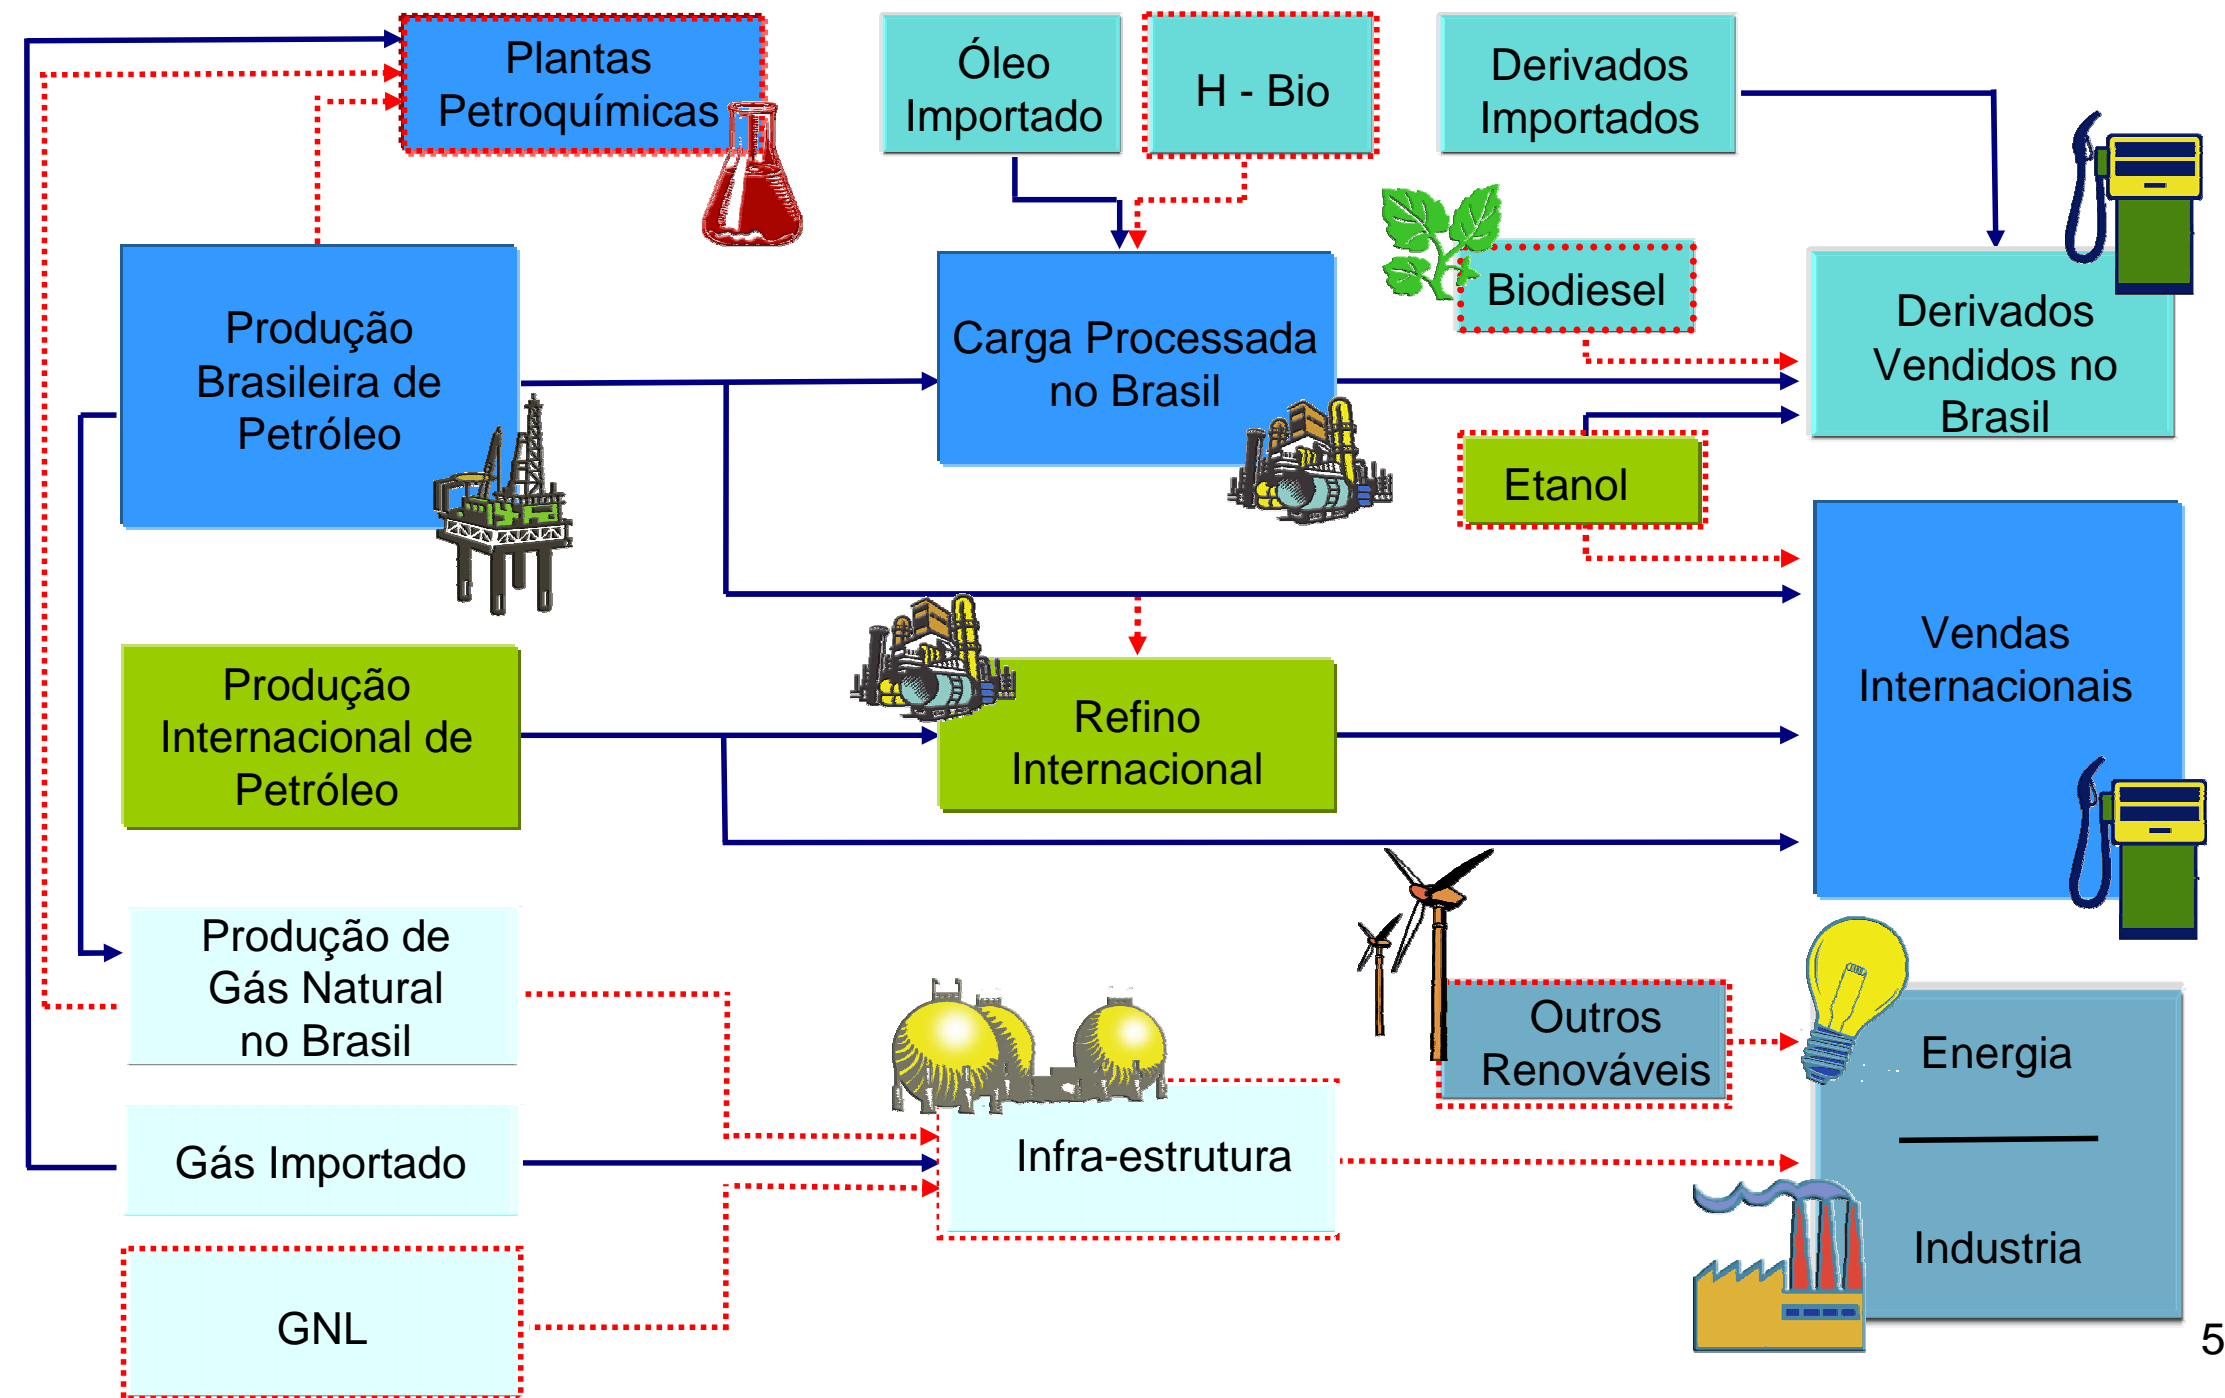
Plantas Petroquímicas

Óleo Importado

H - Bio

Derivados Importados

Produção Brasileira de Petróleo

Carga Processada no Brasil

Biodiesel

Derivados Vendidos no Brasil

Etanol

Vendas Internacionais

Produção Internacional de Petróleo

Refino Internacional

Produção de Gás Natural no Brasil

Outros Renováveis

Energia

Gás Importado

Infra-estrutura

Industria

GNL

5